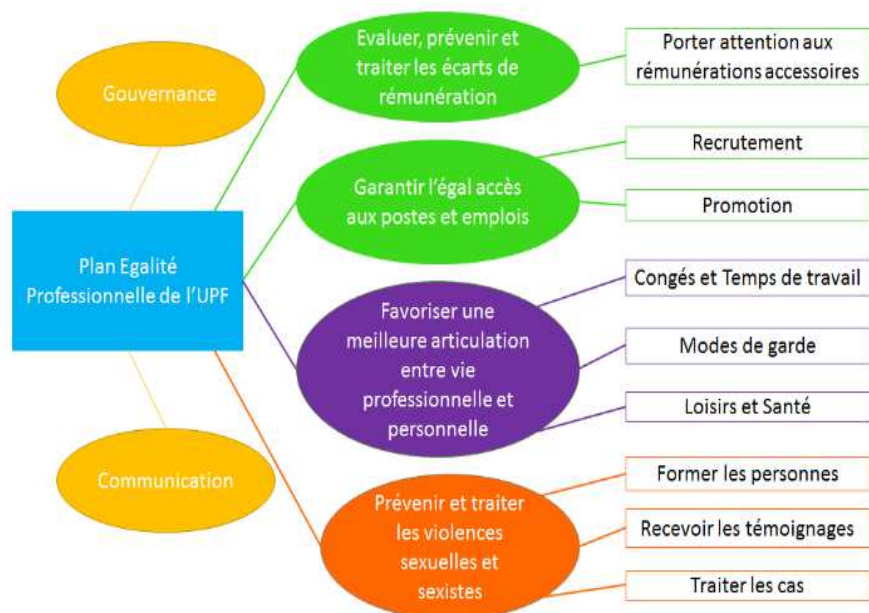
Gouvernance

Plan Egalité Professionnelle de l'UPF

Communication

Evaluer, prévenir et traiter les écarts de rémunération

Porter attention aux rémunérations accessoires

Garantir l'égal accès aux postes et emplois

Recrutement

Promotion

Favoriser une meilleure articulation entre vie professionnelle et personnelle

Congés et Temps de travail

Modes de garde

Loisirs et Santé

Prévenir et traiter les violences sexuelles et sexistes

Former les personnes

Recevoir les témoignages

Traiter les cas